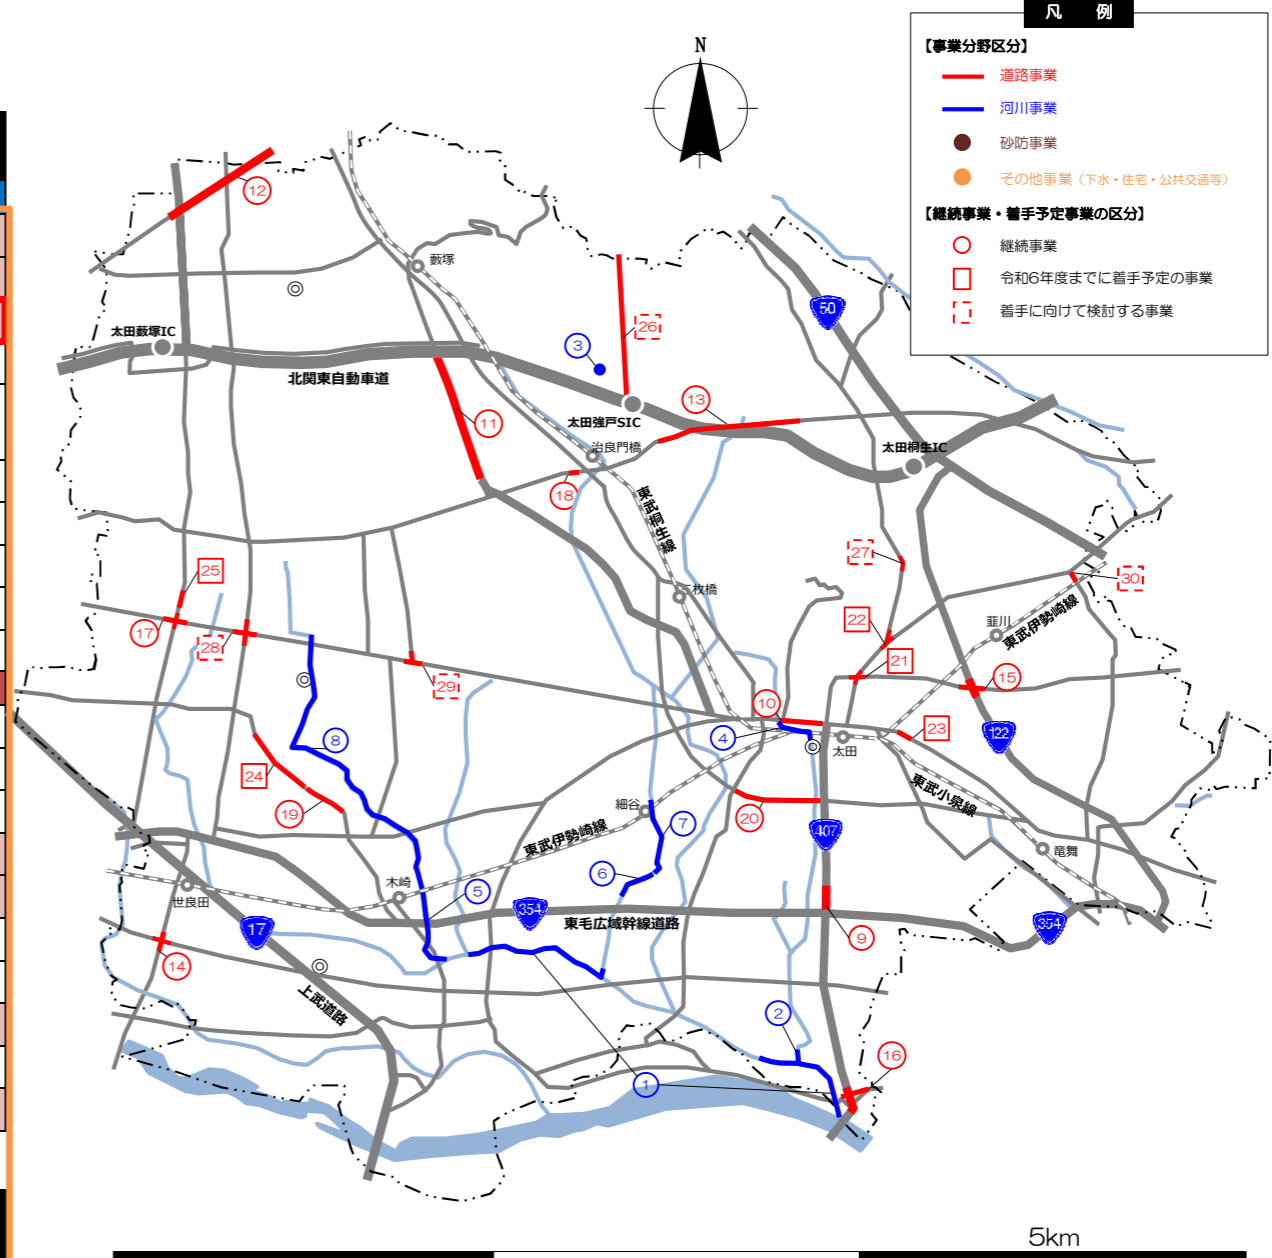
凡 例

【事業分野区分】
道路事業
河川事業
砂防事業
その他事業（下水・住宅・公共交通等）

【継続事業・着手予定事業の区分】
継続事業
令和6年度までに着手予定の事業
着手に向けて検討する事業

N

12
藪塚
太田薮塚IC
北関東自動車道
3
26
50
11
太田強戸SIC
13
治良門橋
太田桐生IC
18
東武桐生線
27
30
枚橋
25
17
28
22
韮川
東武伊勢崎線
21
29
15
8
10
4
太田
23
122
24
東武小泉線
細谷
19
東武伊勢崎線
7
20
407
竜舞
6
木崎
5
世良田
354
東毛広域幹線道路
9
354
17
14
上武道路
2
16
1
5km